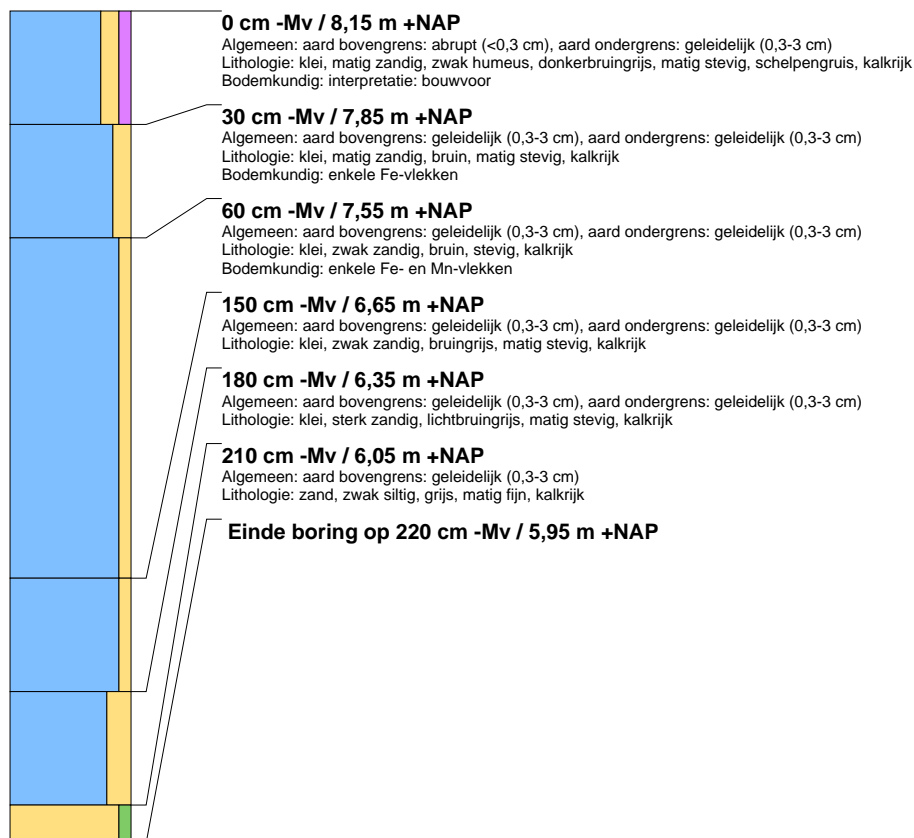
0 cm -Mv / 8,15 m +NAP
Algemeen: aard bovengrens: abrupt (<0,3 cm), aard ondergrens: geleidelijk (0,3-3 cm)
Lithologie: klei, matig zandig, zwak humeus, donkerbruingrijs, matig stevig, schelpengruis, kalkrijk
Bodemkundig: interpretatie: bouwvoor

30 cm -Mv / 7,85 m +NAP
Algemeen: aard bovengrens: geleidelijk (0,3-3 cm), aard ondergrens: geleidelijk (0,3-3 cm)
Lithologie: klei, matig zandig, bruin, matig stevig, kalkrijk
Bodemkundig: enkele Fe-vlekken

60 cm -Mv / 7,55 m +NAP
Algemeen: aard bovengrens: geleidelijk (0,3-3 cm), aard ondergrens: geleidelijk (0,3-3 cm)
Lithologie: klei, zwak zandig, bruin, stevig, kalkrijk
Bodemkundig: enkele Fe- en Mn-vlekken

150 cm -Mv / 6,65 m +NAP
Algemeen: aard bovengrens: geleidelijk (0,3-3 cm), aard ondergrens: geleidelijk (0,3-3 cm)
Lithologie: klei, zwak zandig, bruingrijs, matig stevig, kalkrijk

180 cm -Mv / 6,35 m +NAP
Algemeen: aard bovengrens: geleidelijk (0,3-3 cm), aard ondergrens: geleidelijk (0,3-3 cm)
Lithologie: klei, sterk zandig, lichtbruingrijs, matig stevig, kalkrijk

210 cm -Mv / 6,05 m +NAP
Algemeen: aard bovengrens: geleidelijk (0,3-3 cm)
Lithologie: zand, zwak siltig, grijs, matig fijn, kalkrijk

Einde boring op 220 cm -Mv / 5,95 m +NAP